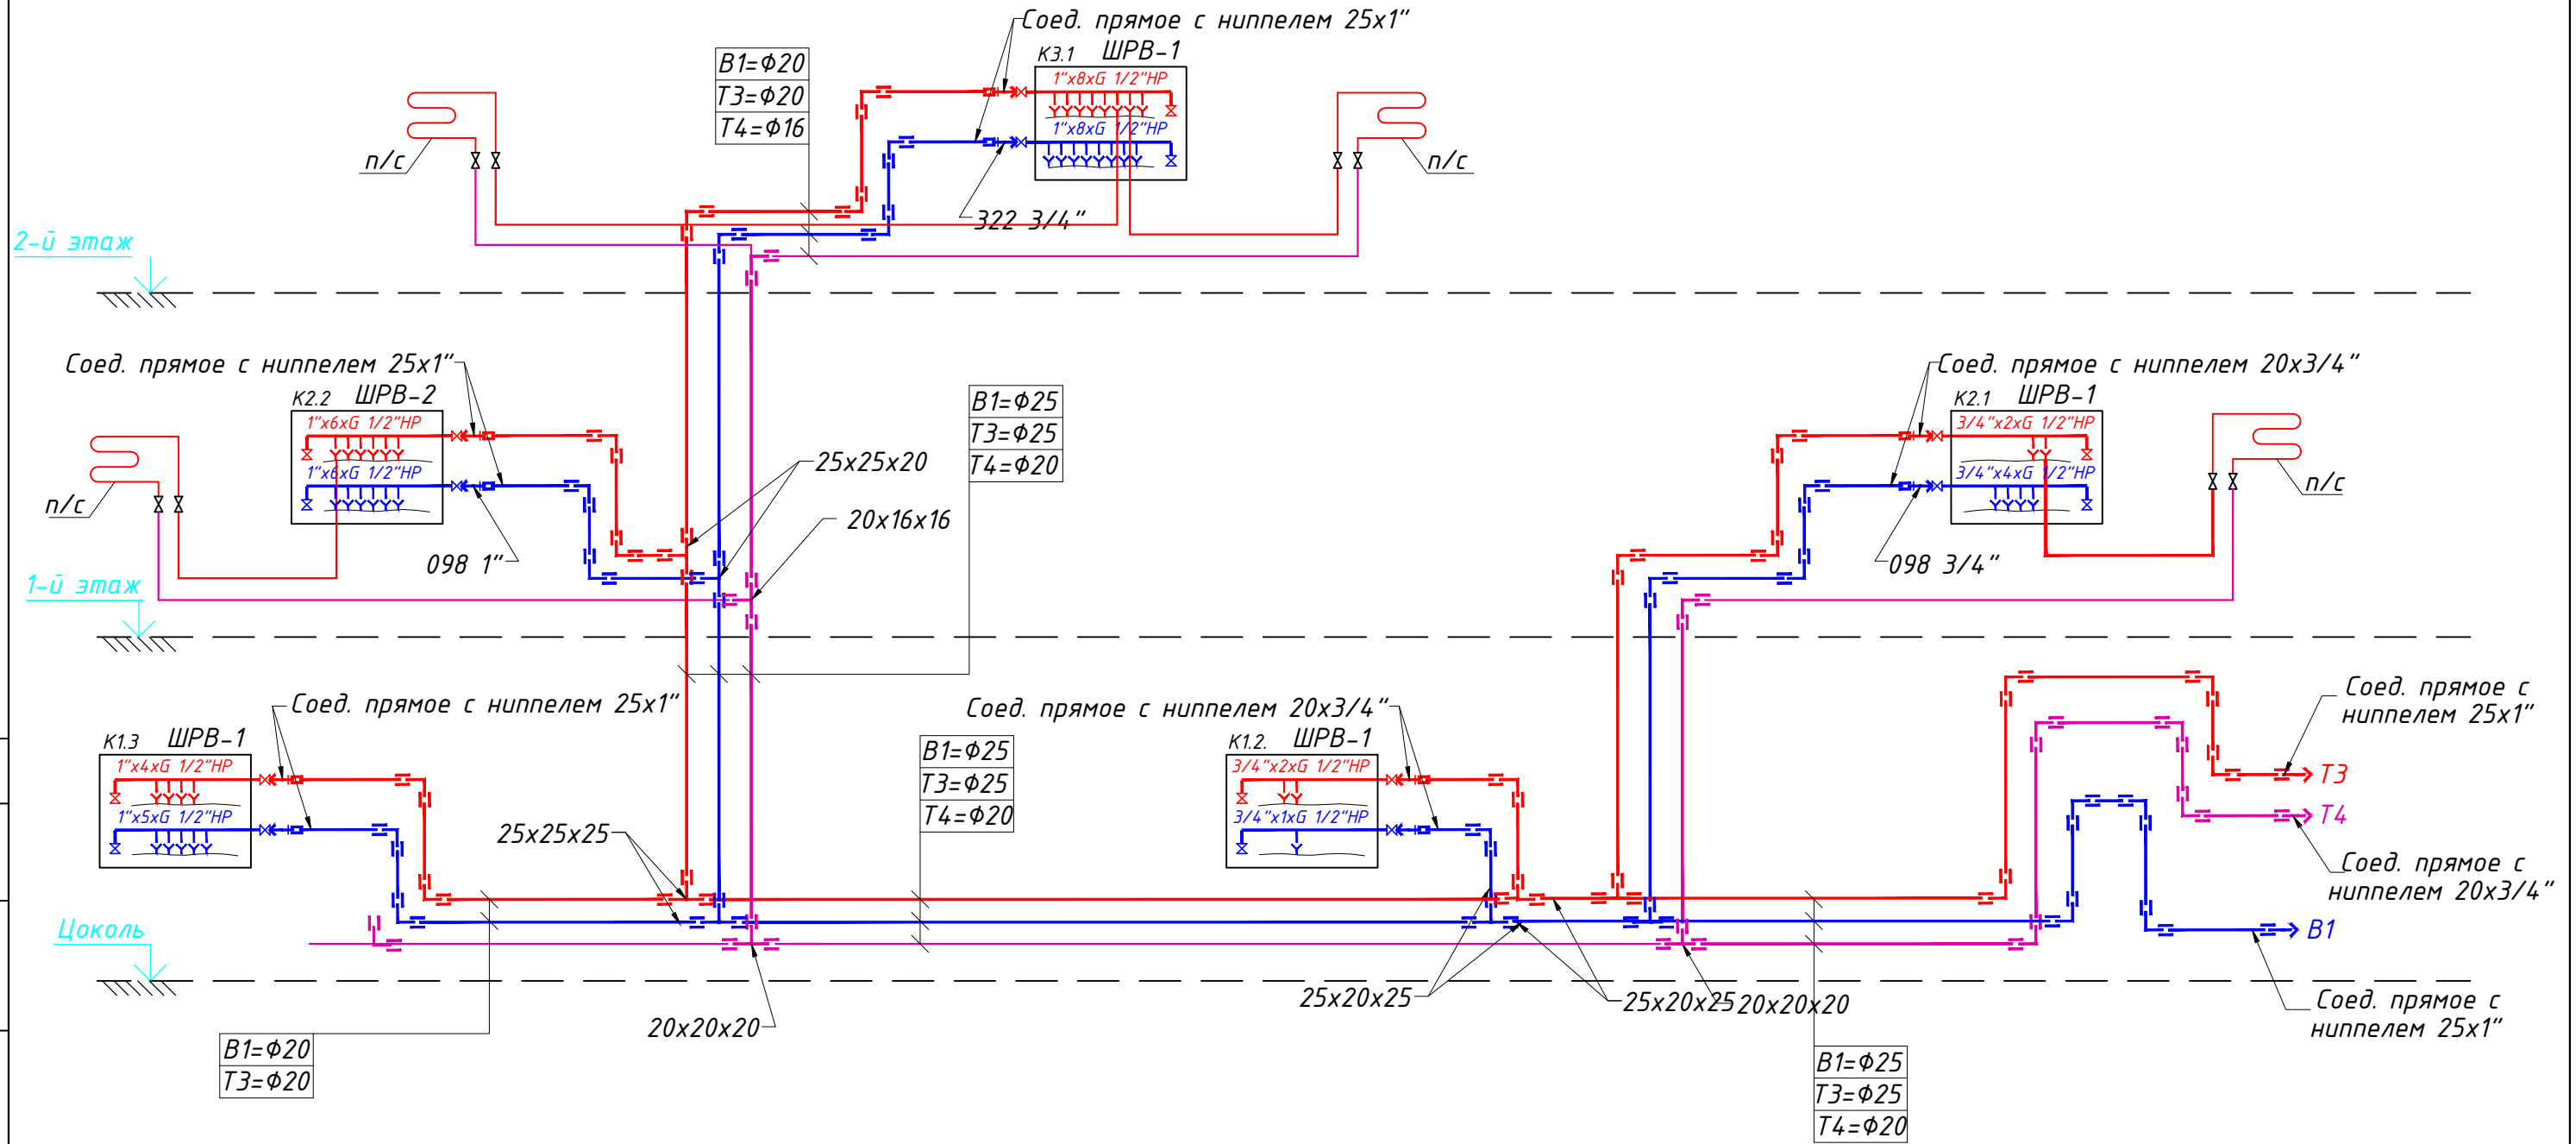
Соед. прямое с ниппелем 25x1"
К3.1 ШРВ-1
1"x8xG 1/2"НР
1"x8xG 1/2"НР
В1=Ф20
Т3=Ф20
Т4=Ф16
п/с
п/с
322 3/4"
2-й этаж
Соед. прямое с ниппелем 25x1"
К2.2 ШРВ-2
1"x6xG 1/2"НР
1"x6xG 1/2"НР
п/с
098 1"
25x25x20
20x16x16
В1=Ф25
Т3=Ф25
Т4=Ф20
Соед. прямое с ниппелем 20x3/4"
К2.1 ШРВ-1
3/4"x2xG 1/2"НР
3/4"x4xG 1/2"НР
п/с
098 3/4"
1-й этаж
Соед. прямое с ниппелем 25x1"
К1.3 ШРВ-1
1"x4xG 1/2"НР
1"x5xG 1/2"НР
Соед. прямое с ниппелем 20x3/4"
К1.2. ШРВ-1
3/4"x2xG 1/2"НР
3/4"x1xG 1/2"НР
В1=Ф25
Т3=Ф25
Т4=Ф20
25x25x25
Соед. прямое с ниппелем 25x1"
Т3
Т4
Соед. прямое с ниппелем 20x3/4"
В1
Цоколь
25x20x25
25x20x25
20x20x20
20x20x20
Соед. прямое с ниппелем 25x1"
В1=Ф20
Т3=Ф20
В1=Ф25
Т3=Ф25
Т4=Ф20